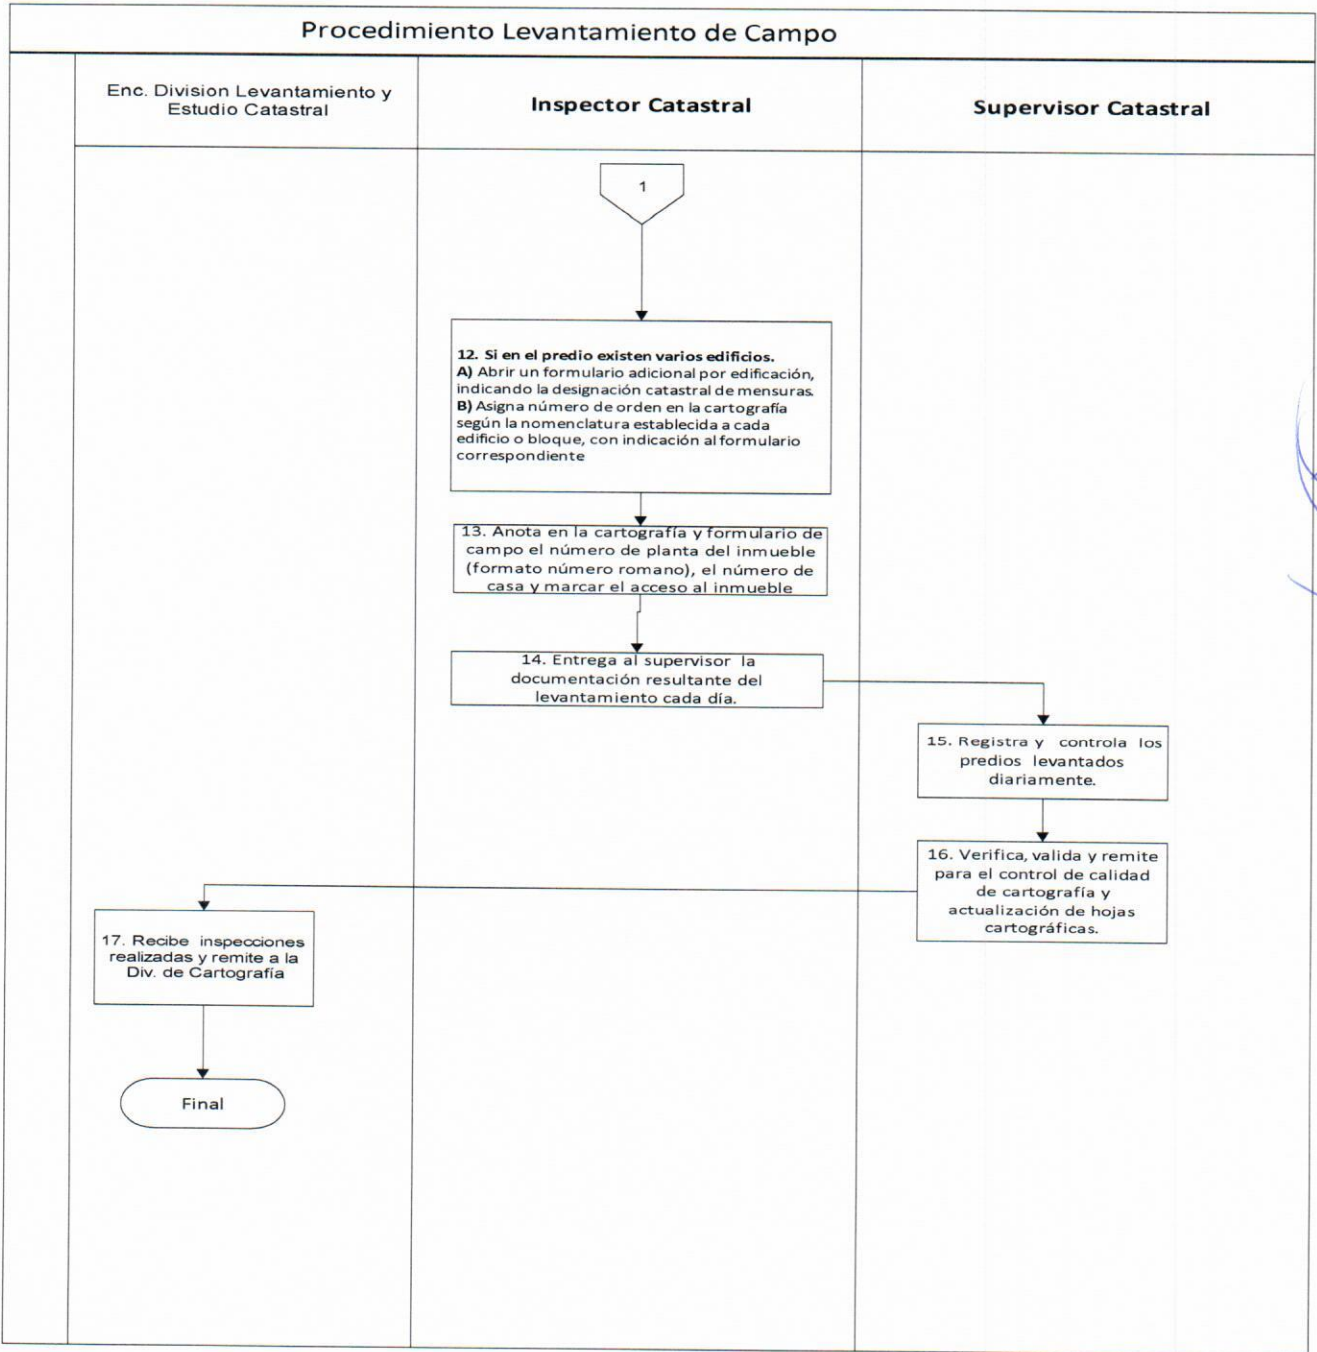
Procedimiento Levantamiento de Campo

Enc. Division Levantamiento y Estudio Catastral

Inspector Catastral

Supervisor Catastral

1

12. Si en el predio existen varios edificios.
A) Abrir un formulario adicional por edificación, indicando la designación catastral de mensuras.
B) Asigna número de orden en la cartografía según la nomenclatura establecida a cada edificio o bloque, con indicación al formulario correspondiente

13. Anota en la cartografía y formulario de campo el número de planta del inmueble (formato número romano), el número de casa y marcar el acceso al inmueble

14. Entrega al supervisor la documentación resultante del levantamiento cada día.

15. Registra y controla los predios levantados diariamente.

16. Verifica, valida y remite para el control de calidad de cartografía y actualización de hojas cartográficas.

17. Recibe inspecciones realizadas y remite a la Div. de Cartografía

Final